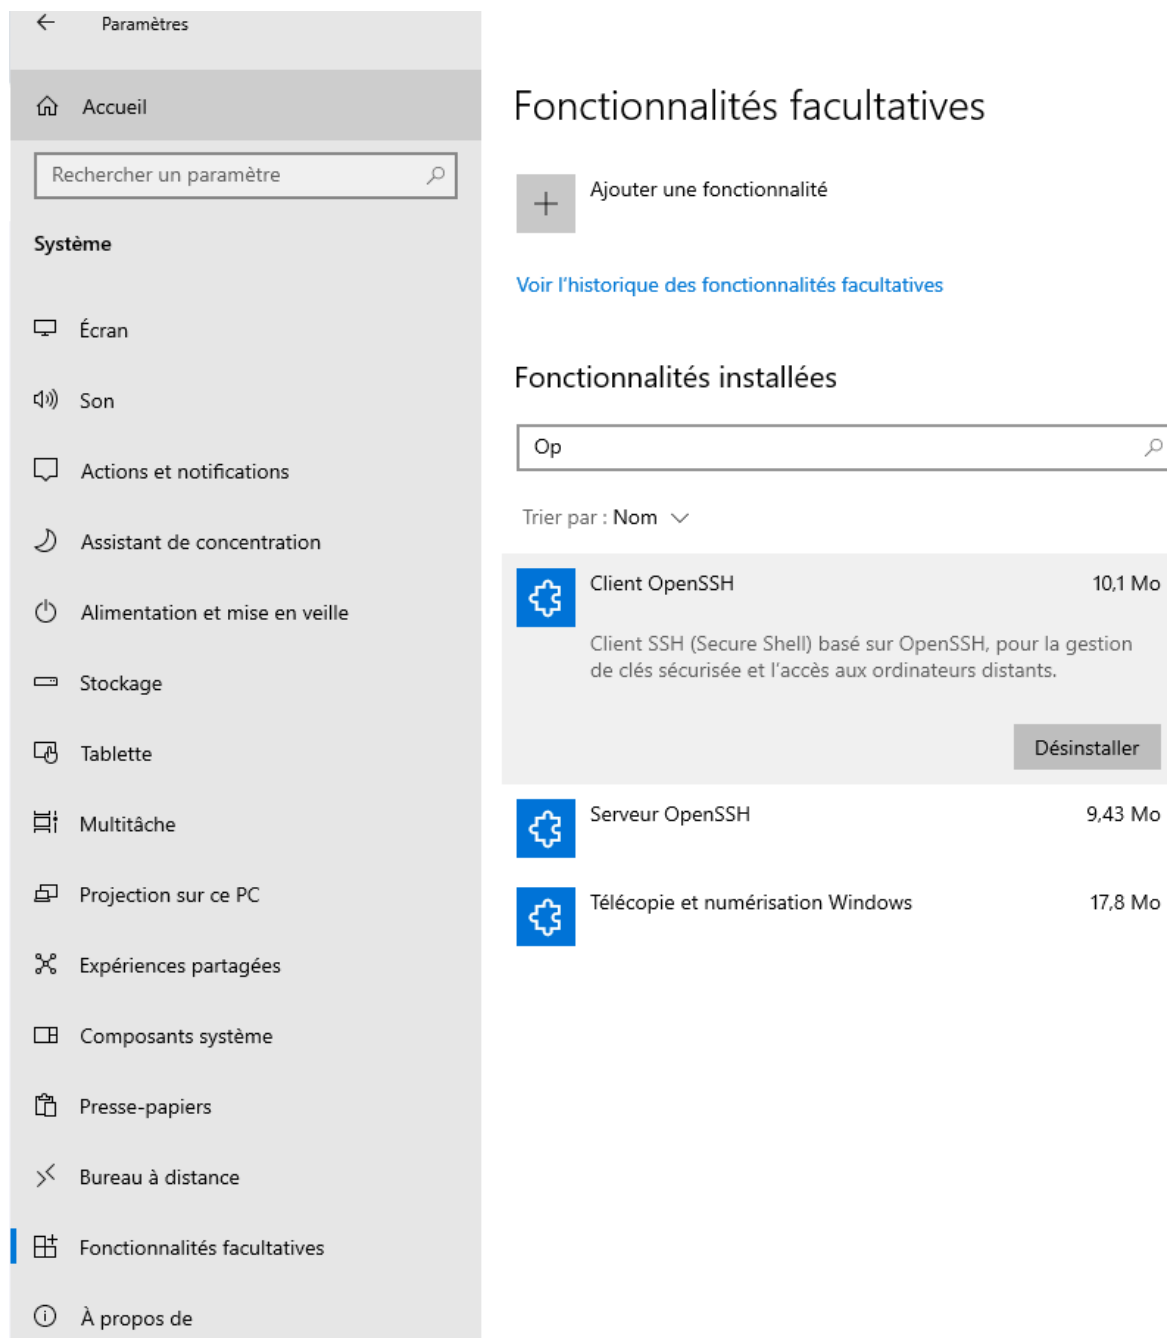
Paramètres

Accueil

Rechercher un paramètre

Système

Écran

Son

Actions et notifications

Assistant de concentration

Alimentation et mise en veille

Stockage

Tablette

Multitâche

Projection sur ce PC

Expériences partagées

Composants système

Presse-papiers

Bureau à distance

Fonctionnalités facultatives

À propos de

Fonctionnalités facultatives

Ajouter une fonctionnalité

Voir l'historique des fonctionnalités facultatives

Fonctionnalités installées

Op

Trier par : Nom

Client OpenSSH 10,1 Mo

Client SSH (Secure Shell) basé sur OpenSSH, pour la gestion de clés sécurisée et l'accès aux ordinateurs distants.

Désinstaller

Serveur OpenSSH 9,43 Mo

Télécopie et numérisation Windows 17,8 Mo